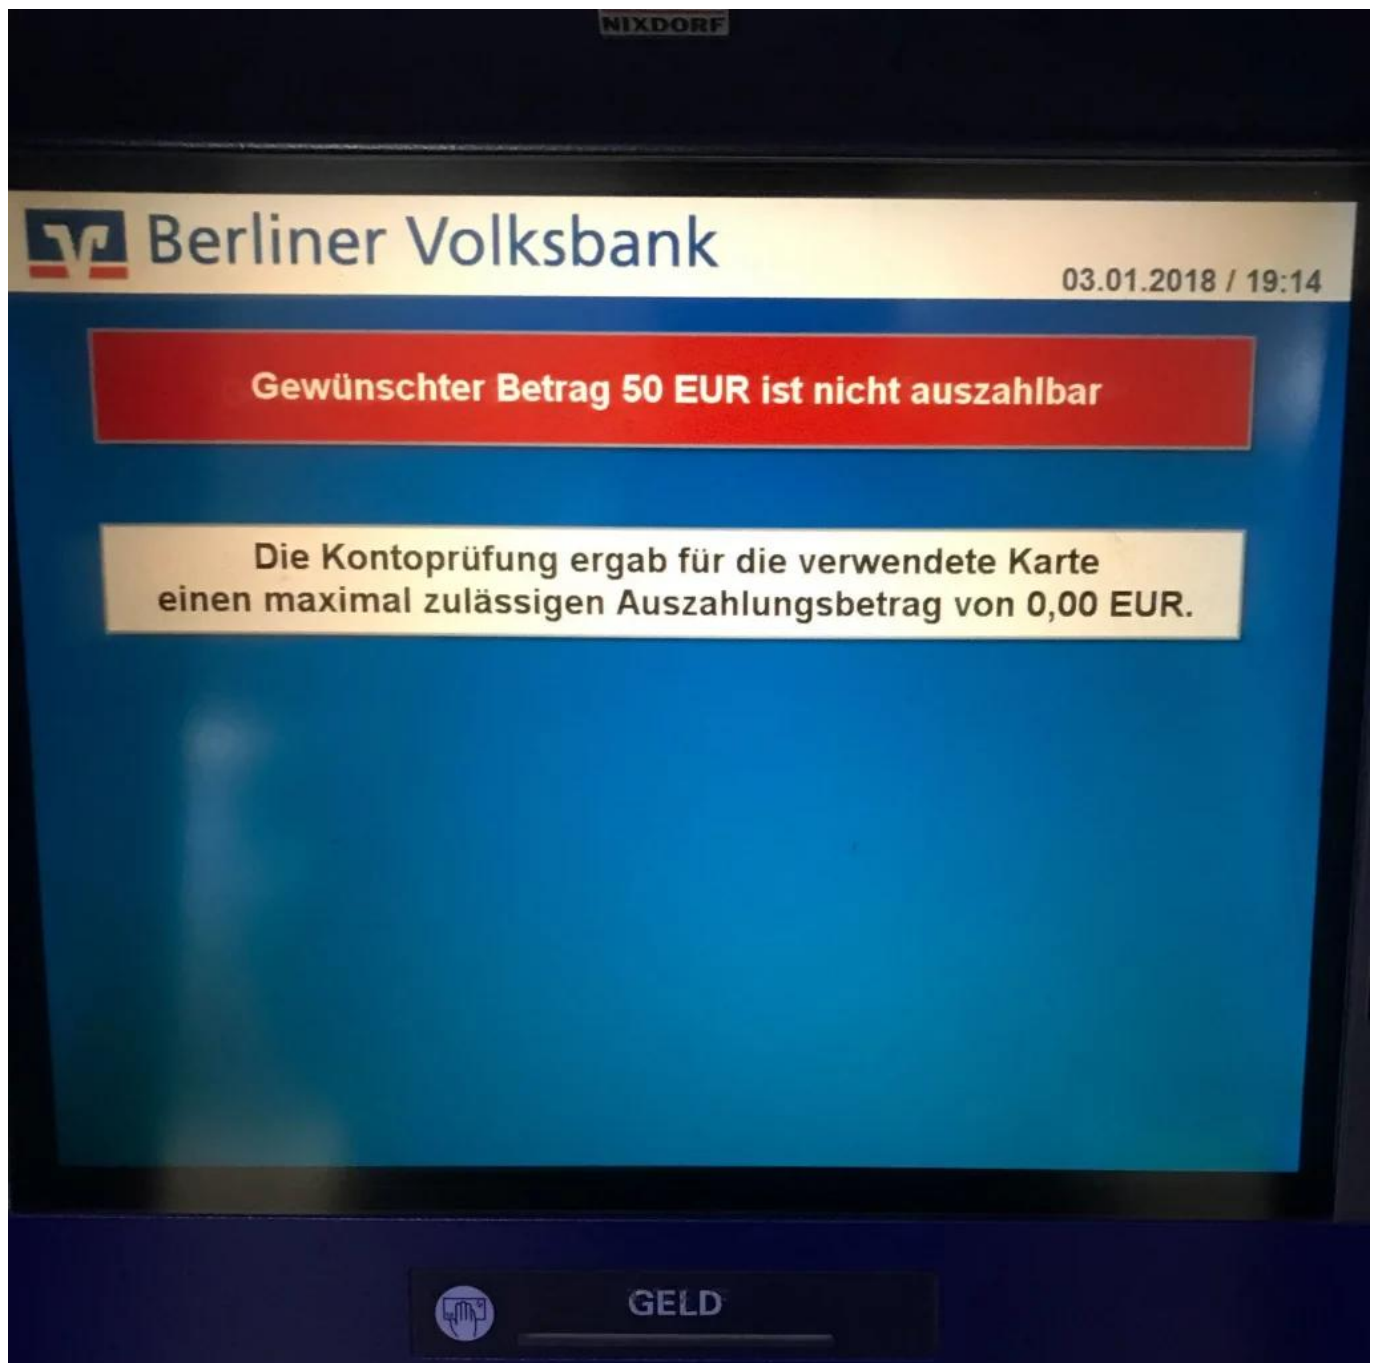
NIXDORF

Berliner Volksbank

03.01.2018 / 19:14

Gewünschter Betrag 50 EUR ist nicht auszahlbar

Die Kontoprüfung ergab für die verwendete Karte einen maximal zulässigen Auszahlungsbetrag von 0,00 EUR.

GELD